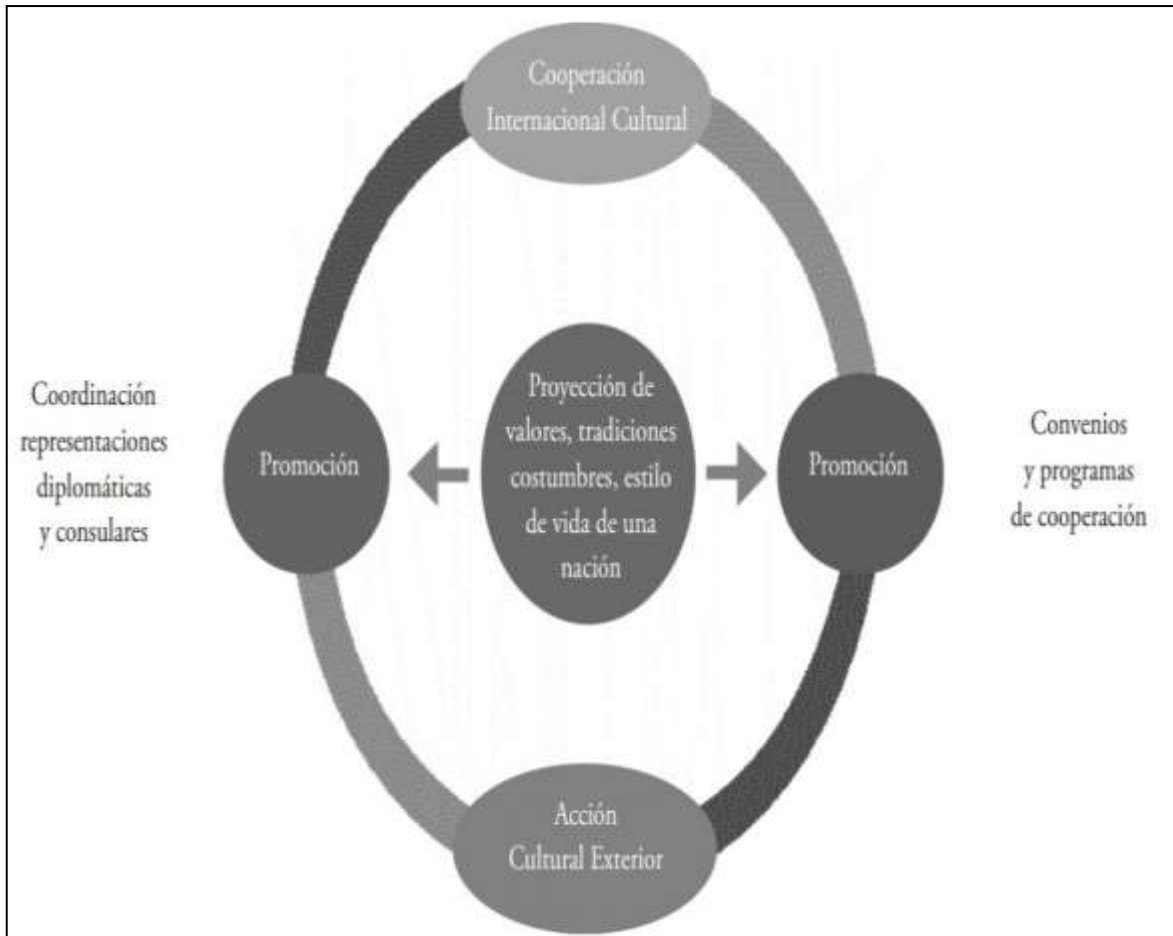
Cooperación Internacional Cultural

Coordinación representaciones diplomáticas y consulares

Promoción

Proyección de valores, tradiciones costumbres, estilo de vida de una nación

Promoción

Convenios y programas de cooperación

Acción Cultural Exterior